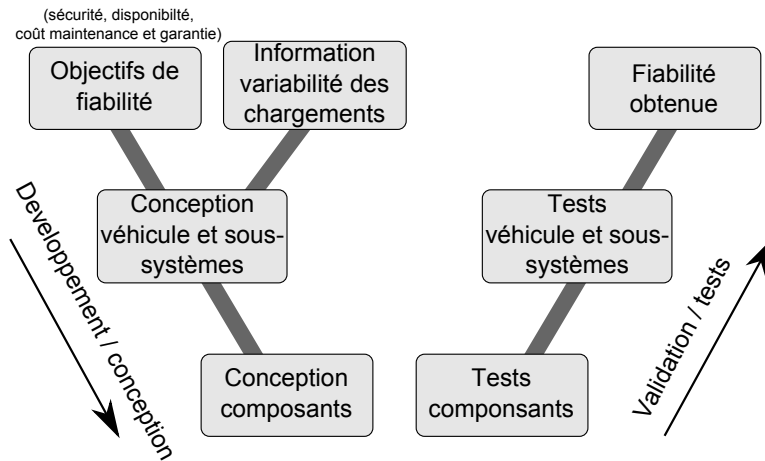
(sécurité, disponibilté, coût maintenance et garantie)

Objectifs de fiabilité

Information variabilité des chargements

Fiabilité obtenue

Developpement / conception

Conception véhicule et sous-systèmes

Tests véhicule et sous-systèmes

Validation / tests

Conception composants

Tests componsants